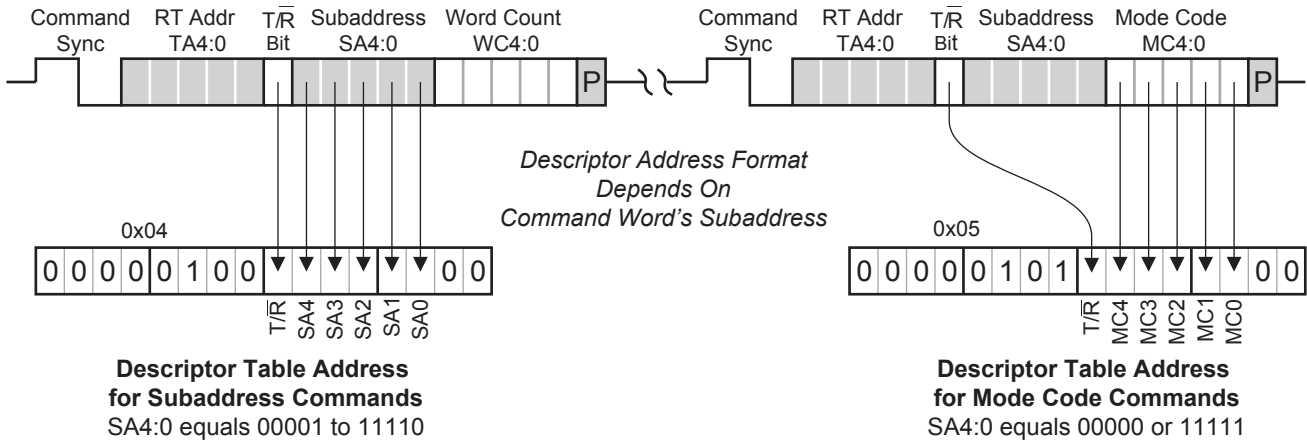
Command Sync
RT Addr TA4:0
T/$\overline{R}$ Bit
Subaddress SA4:0
Word Count WC4:0
P

Command Sync
RT Addr TA4:0
T/$\overline{R}$ Bit
Subaddress SA4:0
Mode Code MC4:0
P

*Descriptor Address Format Depends On Command Word's Subaddress*

0x04

| 0 | 0 | 0 | 0 | 0 | 1 | 0 | 0 | T/$\overline{R}$ | SA4 | SA3 | SA2 | SA1 | SA0 | 0 | 0 |
|---|---|---|---|---|---|---|---|---|---|---|---|---|---|---|---|

**Descriptor Table Address for Subaddress Commands**
SA4:0 equals 00001 to 11110

0x05

| 0 | 0 | 0 | 0 | 0 | 1 | 0 | 1 | T/$\overline{R}$ | MC4 | MC3 | MC2 | MC1 | MC0 | 0 | 0 |
|---|---|---|---|---|---|---|---|---|---|---|---|---|---|---|---|

**Descriptor Table Address for Mode Code Commands**
SA4:0 equals 00000 or 11111